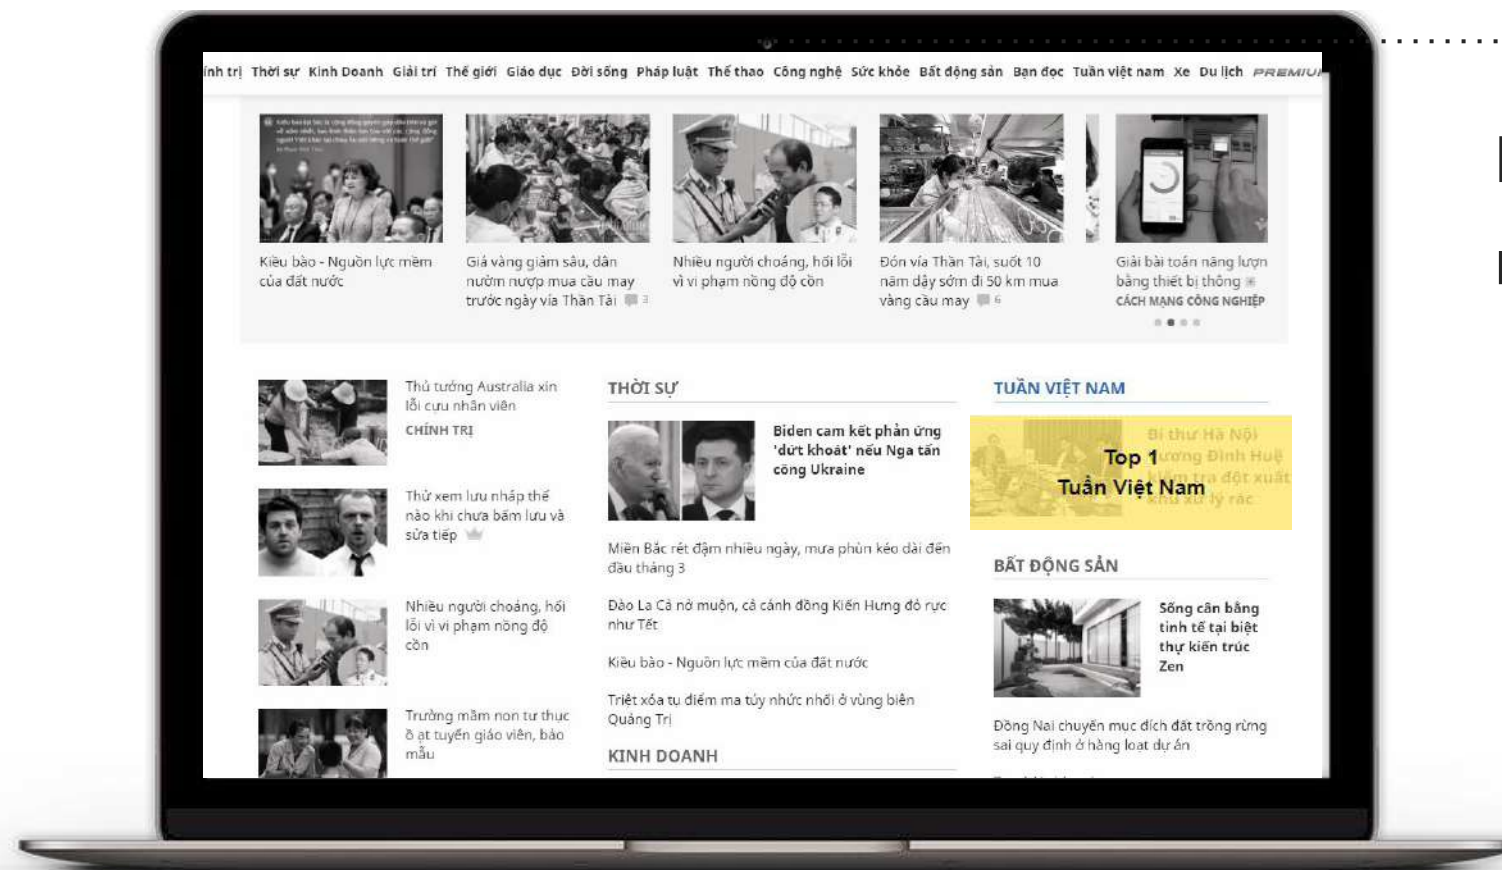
ính trị Thời sự Kinh Doanh Giải trí Thế giới Giáo dục Đời sống Pháp luật Thể thao Công nghệ Sức khỏe Bất động sản Bạn đọc Tuần việt nam Xe Du lịch PREMIU

Kiều bào - Nguồn lực mềm của đất nước

Giá vàng giảm sâu, dân nườm nượp mua cầu may trước ngày vía Thần Tài 3

Nhiều người choáng, hối lỗi vì vi phạm nồng độ cồn

Đón vía Thần Tài, suốt 10 năm dậy sớm đi 50 km mua vàng cầu may 6

Giải bài toán năng lượng bằng thiết bị thông
CÁCH MẠNG CÔNG NGHIỆP

Thủ tướng Australia xin lỗi cựu nhân viên
CHÍNH TRỊ

Thử xem lưu nháp thế nào khi chưa bấm lưu và sửa tiếp

Nhiều người choáng, hối lỗi vì vi phạm nồng độ cồn

Trường mầm non tư thục ồ ạt tuyển giáo viên, bảo mẫu

THỜI SỰ

Biden cam kết phản ứng 'dứt khoát' nếu Nga tấn công Ukraine

Miền Bắc rét đậm nhiều ngày, mưa phùn kéo dài đến đầu tháng 3

Đào La Cà nở muộn, cả cánh đồng Kiến Hưng đỏ rực như Tết

Kiều bào - Nguồn lực mềm của đất nước

Triệt xóa tụ điểm ma túy nhức nhối ở vùng biên Quảng Trị

KINH DOANH

TUẦN VIỆT NAM

Top 1
Tuần Việt Nam

Bí thư Hà Nội Vương Đình Huệ kiểm tra đột xuất khu xử lý rác

BẤT ĐỘNG SẢN

Sống cân bằng tinh tế tại biệt thự kiến trúc Zen

Đồng Nai chuyển mục đích đất trồng rừng sai quy định ở hàng loạt dự án